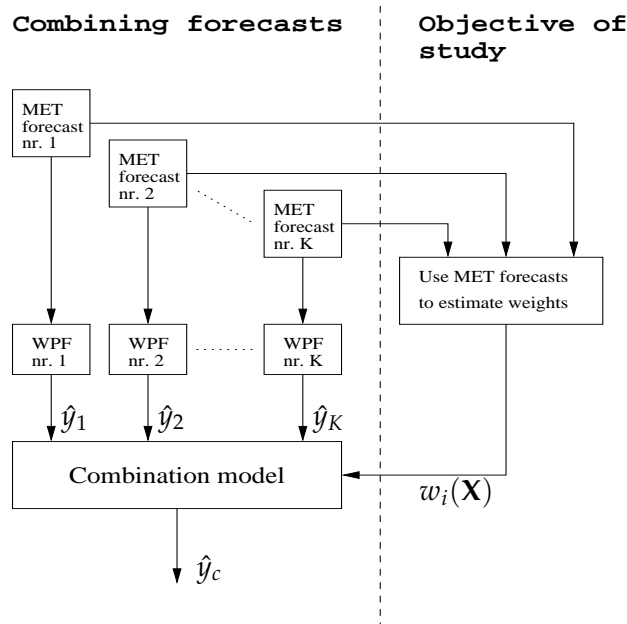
Combining forecasts

Objective of study

MET forecast nr. 1

MET forecast nr. 2

MET forecast nr. K

Use MET forecasts to estimate weights

WPF nr. 1

WPF nr. 2

WPF nr. K

$\hat{y}_1$

$\hat{y}_2$

$\hat{y}_K$

Combination model

$w_i(\mathbf{X})$

$\hat{y}_c$